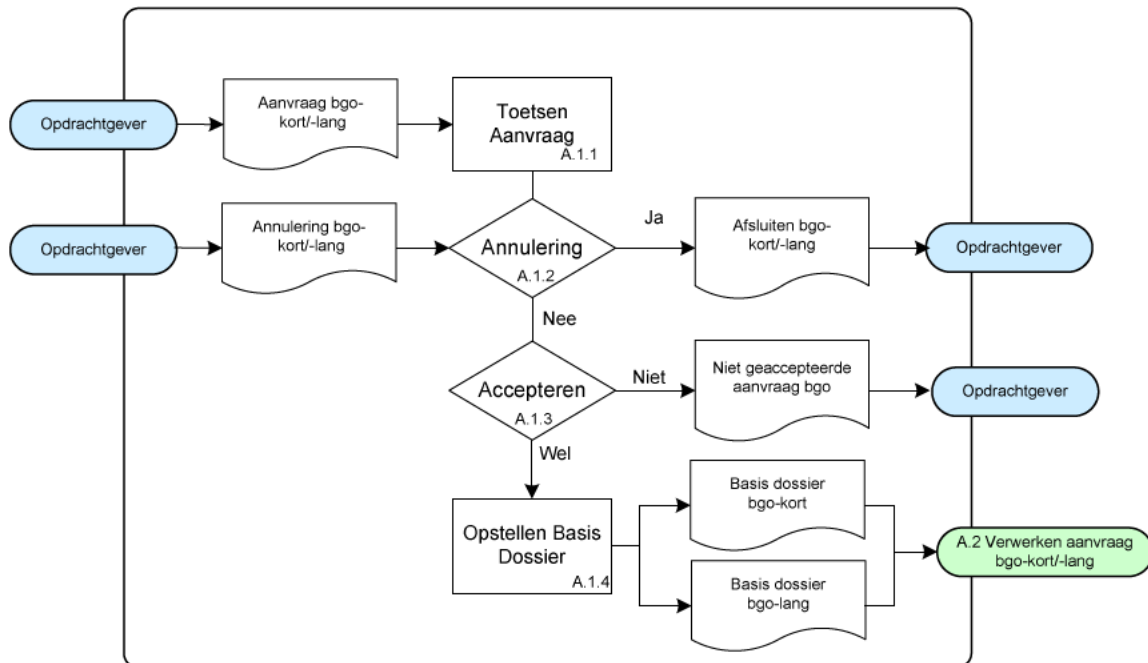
Opdrachtgever

Aanvraag bgo-kort/-lang

Toetsen Aanvraag
A.1.1

Opdrachtgever

Annulering bgo-kort/-lang

Annulering
A.1.2

Ja

Afsluiten bgo-kort/-lang

Opdrachtgever

Nee

Accepteren
A.1.3

Niet

Niet geaccepteerde aanvraag bgo

Opdrachtgever

Wel

Opstellen Basis Dossier
A.1.4

Basis dossier bgo-kort

Basis dossier bgo-lang

A.2 Verwerken aanvraag bgo-kort/-lang